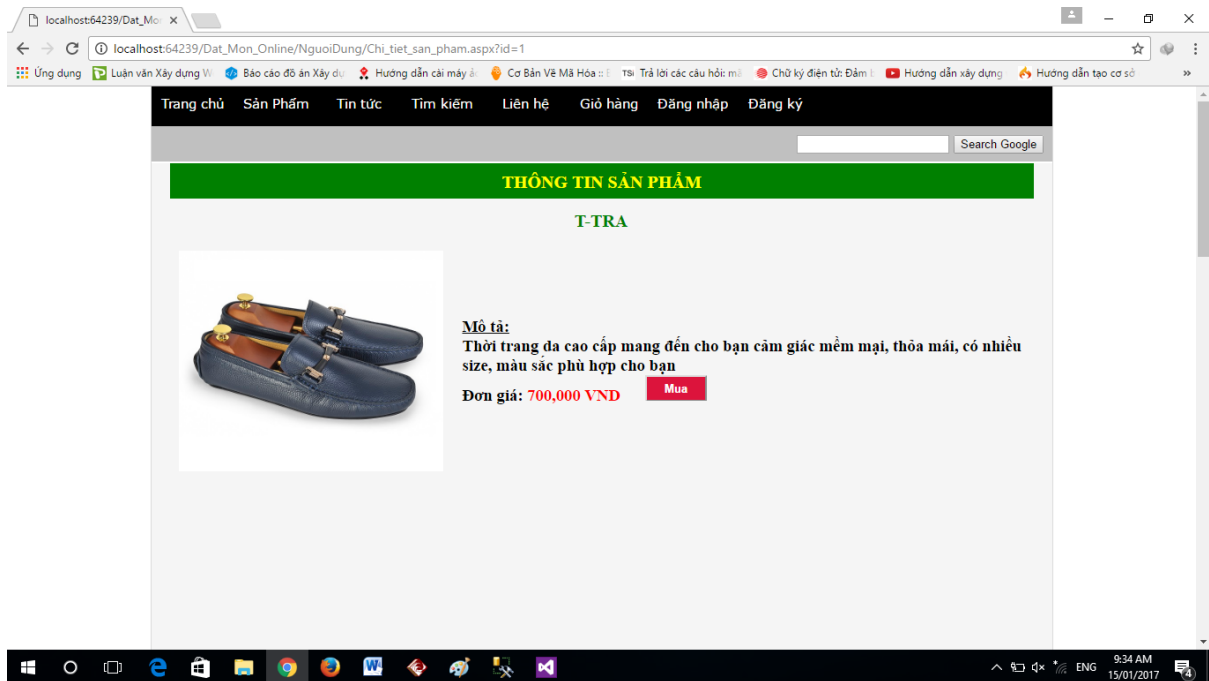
localhost:64239/Dat_Mo ×

localhost:64239/Dat_Mon_Online/NguoiDung/Chi_tiet_san_pham.aspx?id=1

Ứng dụng | Luận văn Xây dựng W | Báo cáo đồ án Xây dự | Hướng dẫn cài máy ả | Cơ Bản Về Mã Hóa :: E | TSI Trả lời các câu hỏi: mã | Chữ ký điện tử: Đảm b | Hướng dẫn xây dựng | Hướng dẫn tạo cơ sở | »

Trang chủ Sản Phẩm Tin tức Tìm kiếm Liên hệ Giỏ hàng Đăng nhập Đăng ký

Search Google

THÔNG TIN SẢN PHẨM

T-TRA

Mô tả:
Thời trang da cao cấp mang đến cho bạn cảm giác mềm mại, thỏa mái, có nhiều size, màu sắc phù hợp cho bạn

Đơn giá: 700,000 VND Mua

ENG 9:34 AM 15/01/2017 4